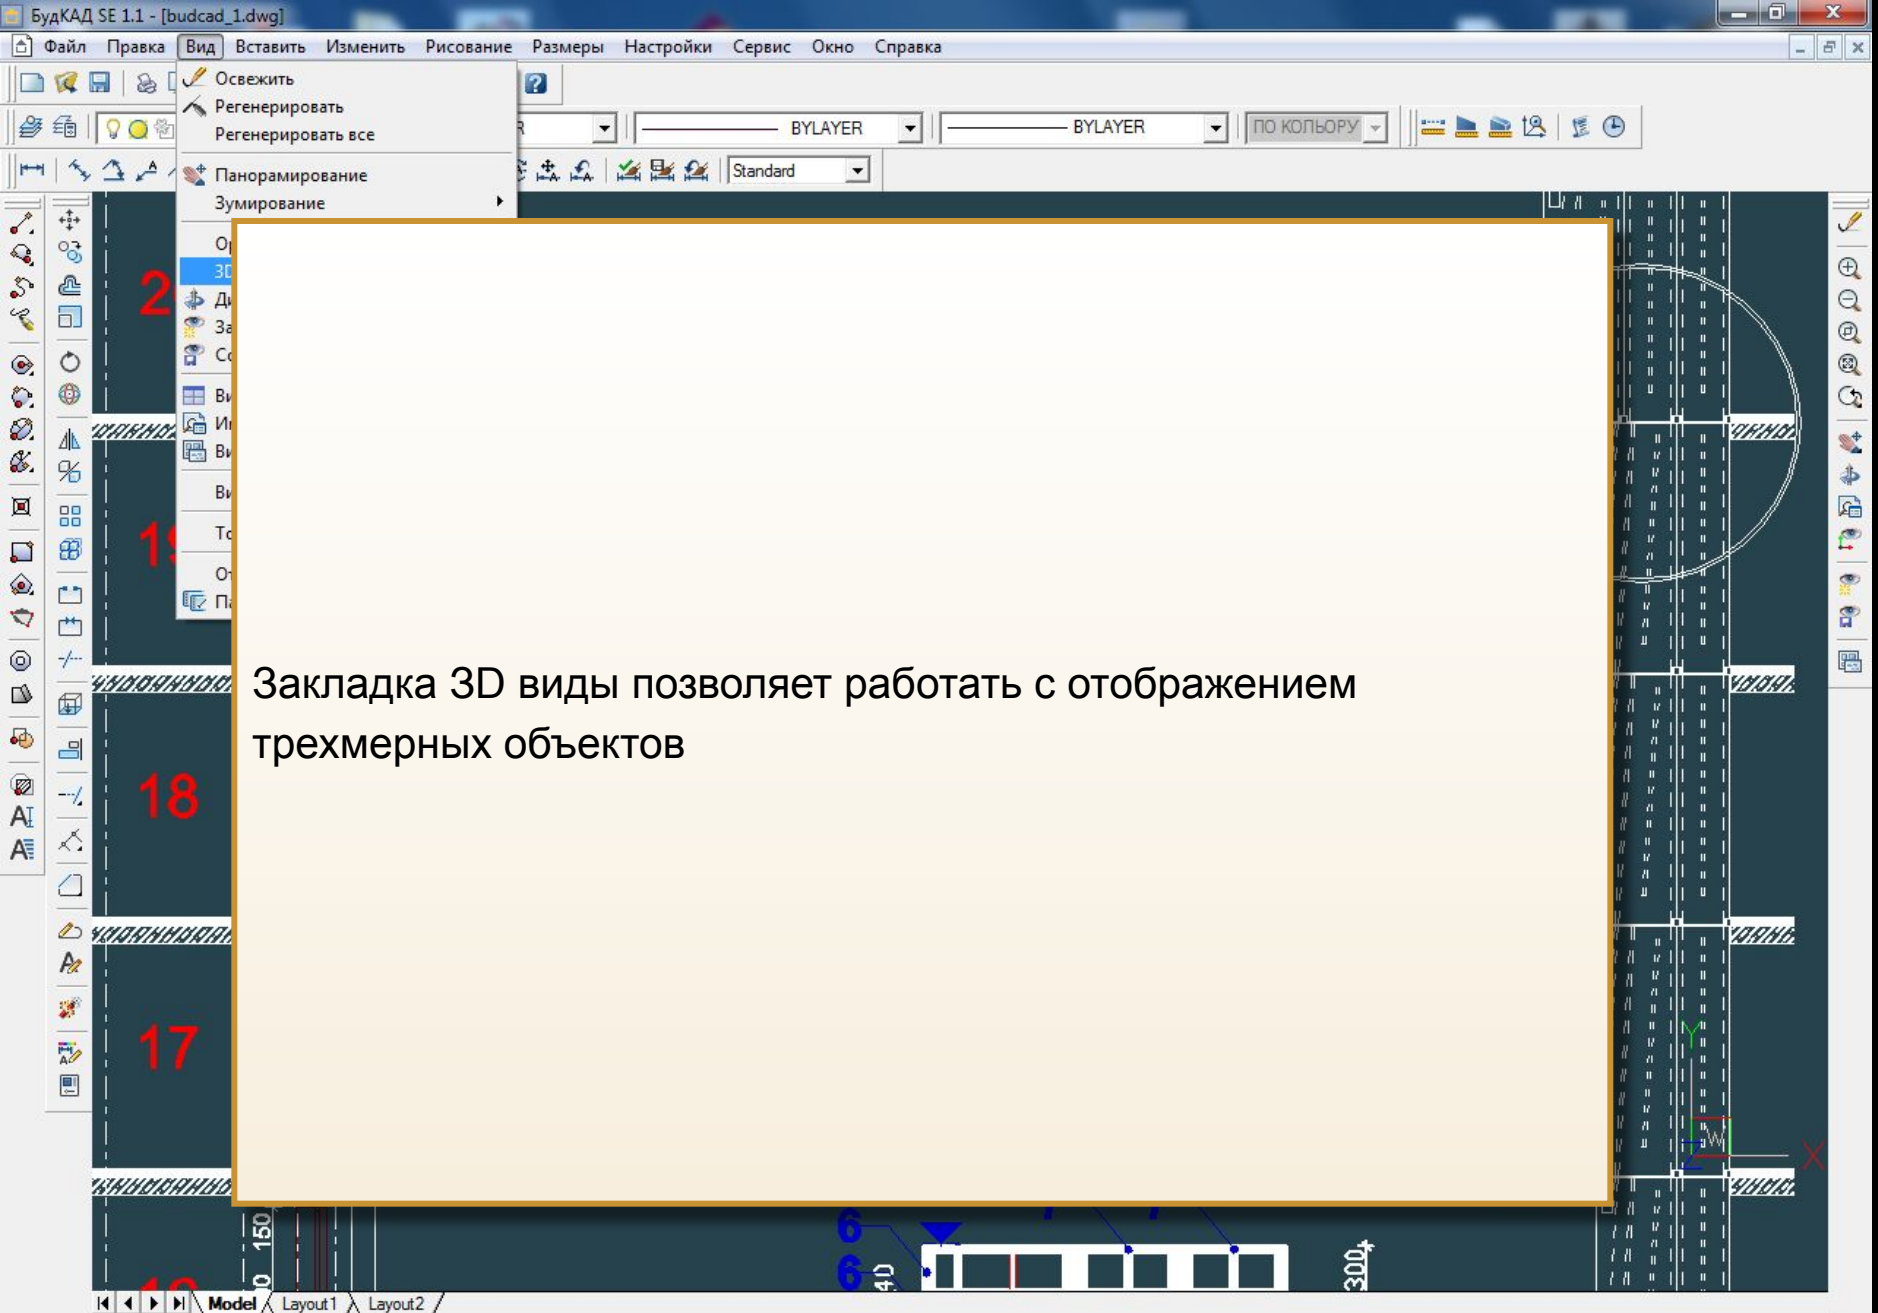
БудКАД SE 1.1 - [budcad_1.dwg]

Файл Правка Вид Вставить Изменить Рисование Размеры Настройки Сервис Окно Справка

Освежить
Регенерировать
Регенерировать все
Панорамирование
Зумирование
O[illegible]
3D
Д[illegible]
З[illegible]
С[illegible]
В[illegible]
И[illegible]
В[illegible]
В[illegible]
Т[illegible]
О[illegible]
П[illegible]

BYLAYER
BYLAYER
ПО КОЛЬОРУ
Standard

2
19
18
17

Закладка 3D виды позволяет работать с отображением трехмерных объектов

150
6
6
40
300

Model Layout1 Layout2